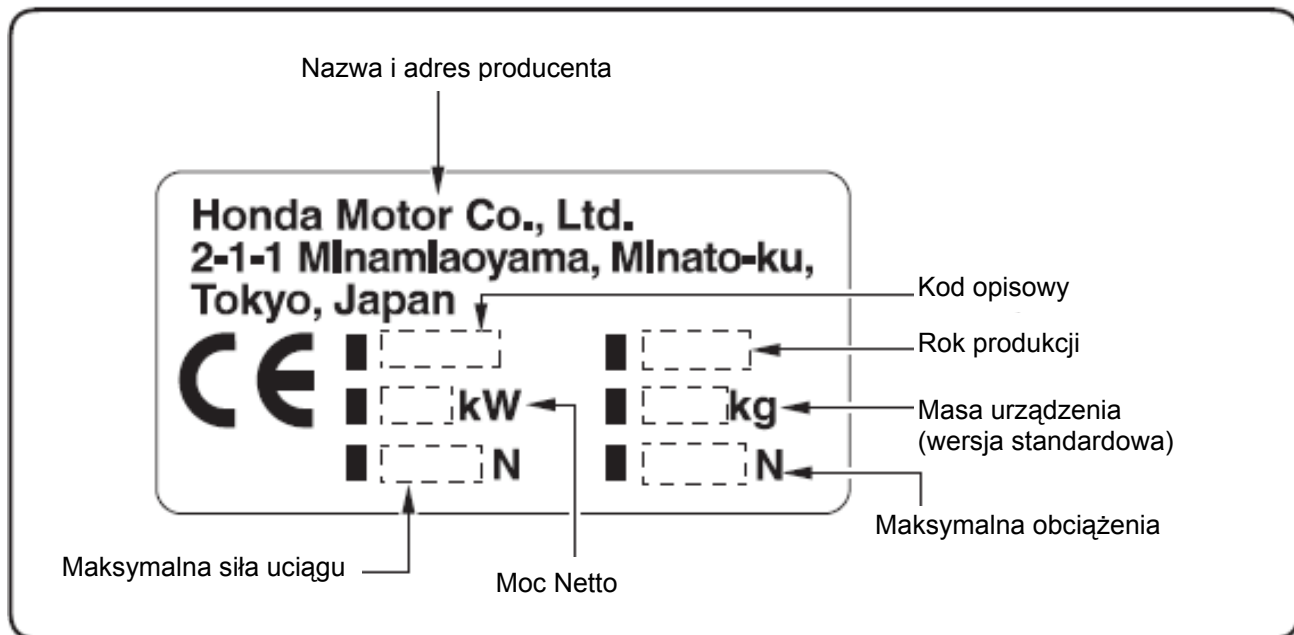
Nazwa i adres producenta

Honda Motor Co., Ltd.
2-1-1 MInamIaoyama, MInato-ku,
Tokyo, Japan

Kod opisowy

Rok produkcji

CE

kW

kg

N

N

Masa urządzenia
(wersja standardowa)

Maksymalna obciążenia

Maksymalna siła uciągu

Moc Netto